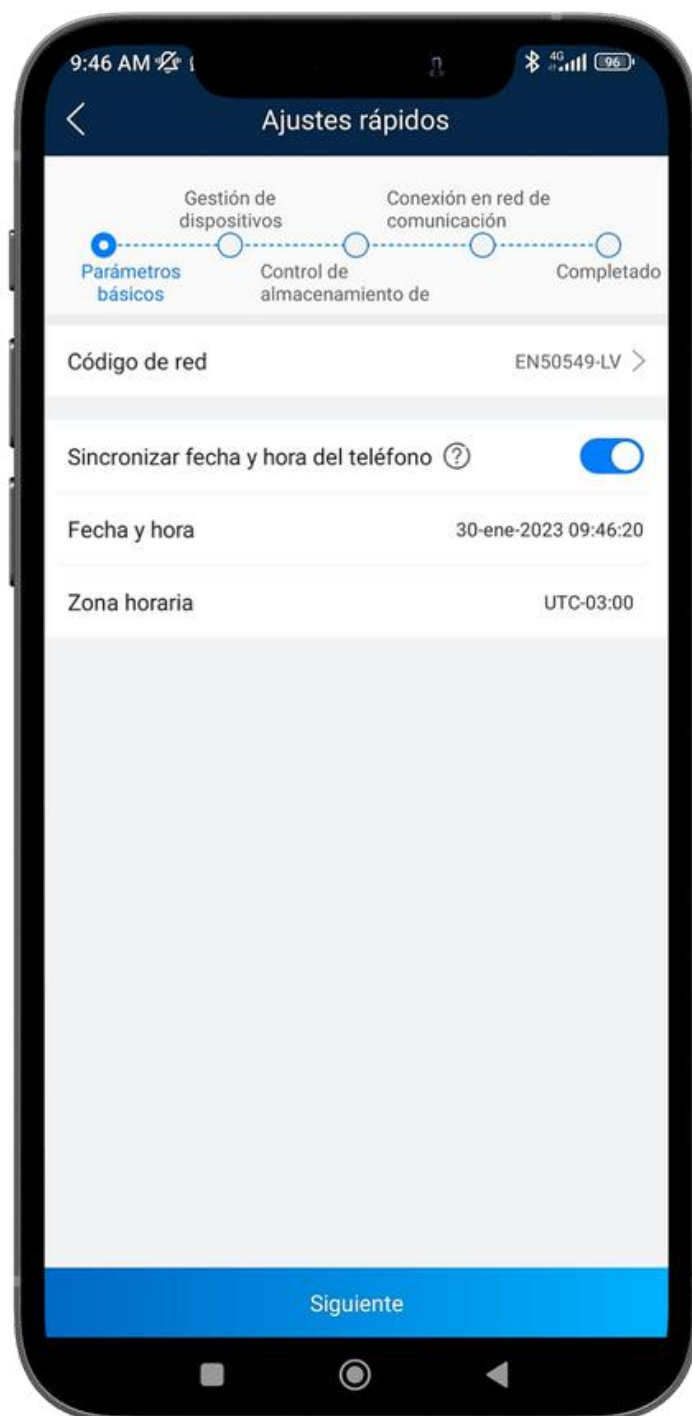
9:46 AM

4G 96

Ajustes rápidos

Gestión de dispositivos

Conexión en red de comunicación

Parámetros básicos

Control de almacenamiento de

Completado

Código de red

EN50549-LV

Sincronizar fecha y hora del teléfono

Fecha y hora

30-ene-2023 09:46:20

Zona horaria

UTC-03:00

Siguiente